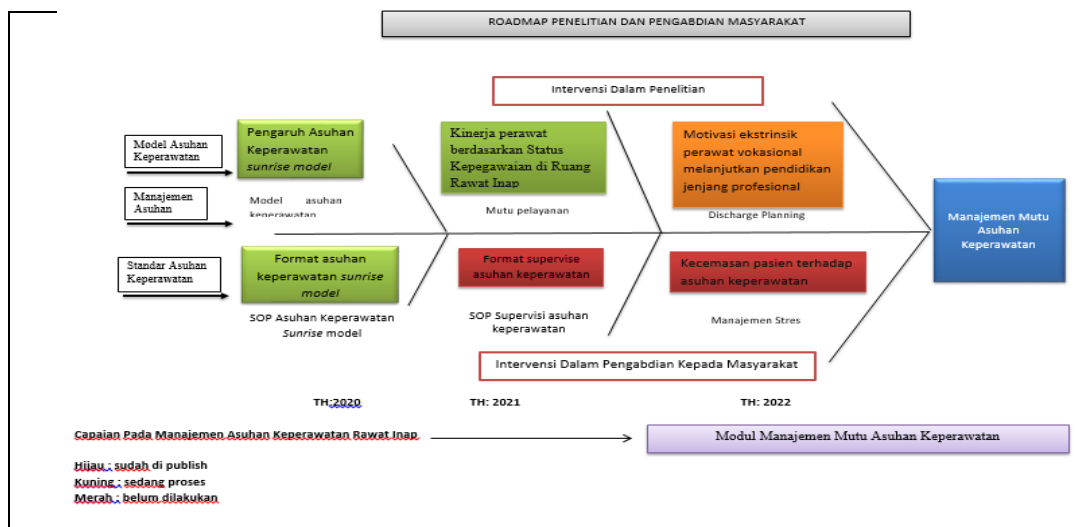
ROADMAP PENELITIAN DAN PENGABDIAN MASYARAKAT

Intervensi Dalam Penelitian

Model Asuhan Keperawatan

Manajemen Asuhan

Standar Asuhan Keperawatan

Pengaruh Asuhan Keperawatan *sunrise model*

Model asuhan keperawatan

Kinerja perawat berdasarkan Status Kepegawaian di Ruang Rawat Inap

Mutu pelayanan

Motivasi ekstrinsik perawat vokasional melanjutkan pendidikan jenjang profesional

Discharge Planning

Manajemen Mutu Asuhan Keperawatan

Format asuhan keperawatan *sunrise model*

SOP Asuhan Keperawatan *Sunrise* model

Format supervise asuhan keperawatan

SOP Supervisi asuhan keperawatan

Kecemasan pasien terhadap asuhan keperawatan

Manajemen Stres

Intervensi Dalam Pengabdian Kepada Masyarakat

TH:2020

TH: 2021

TH: 2022

Capaian Pada Manajemen Asuhan Keperawatan Rawat Inap

Modul Manajemen Mutu Asuhan Keperawatan

Hijau : sudah di publish
Kuning : sedang proses
Merah : belum dilakukan